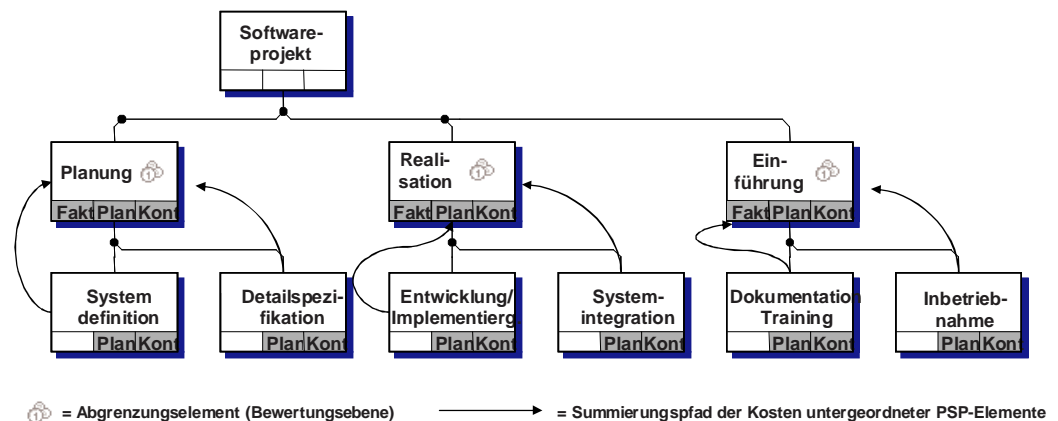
Softwareprojekt

Planung

Fakt Plan Kont

Realisation

Fakt Plan Kont

Einführung

Fakt Plan Kont

System definition

Plan Kont

Detailspezifikation

Plan Kont

Entwicklung/ Implementierg

Plan Kont

Systemintegration

Plan Kont

Dokumentation Training

Plan Kont

Inbetriebnahme

Plan Kont

= Abgrenzungselement (Bewertungsebene)

= Summierungspfad der Kosten untergeordneter PSP-Elemente